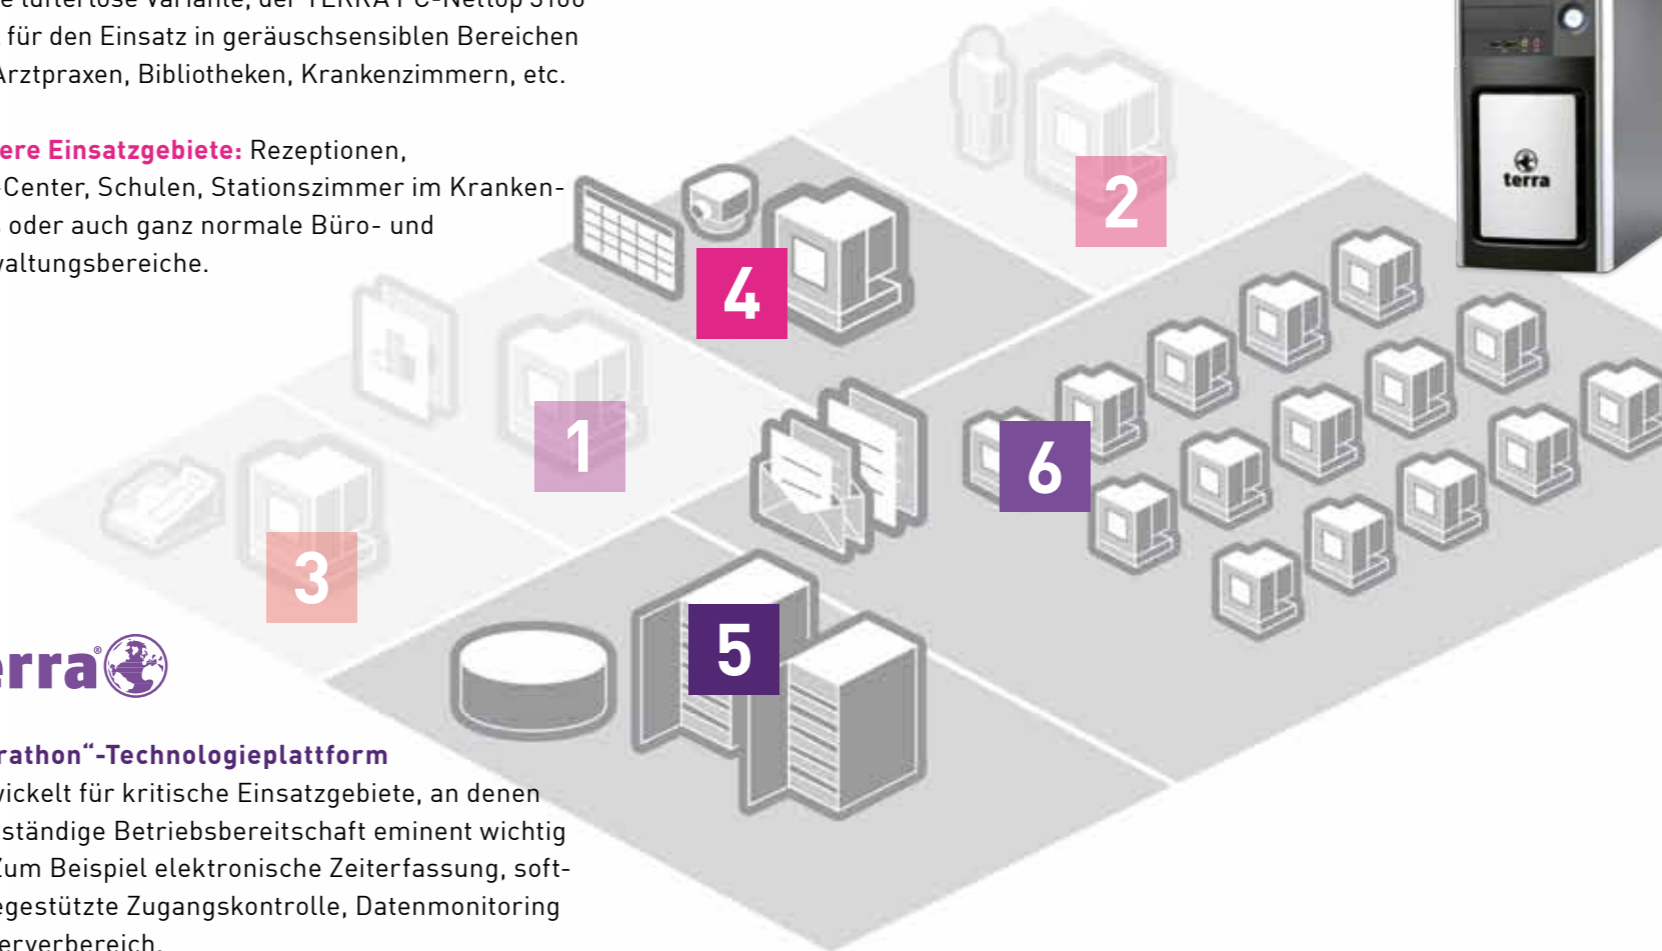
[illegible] für den Einsatz in geräuschsensiblen Bereichen Arztpraxen, Bibliotheken, Krankenzimmern, etc.

ere Einsatzgebiete: Rezeptionen, Center, Schulen, Stationszimmer im Kranken- oder auch ganz normale Büro- und valtungsbereiche.

rra

rathon"-Technologieplattform
vickelt für kritische Einsatzgebiete, an denen ständige Betriebsbereitschaft eminent wichtig Zum Beispiel elektronische Zeiterfassung, softegestützte Zugangskontrolle, Datenmonitoring erverbereich.

4

2

1

3

6

5

terra